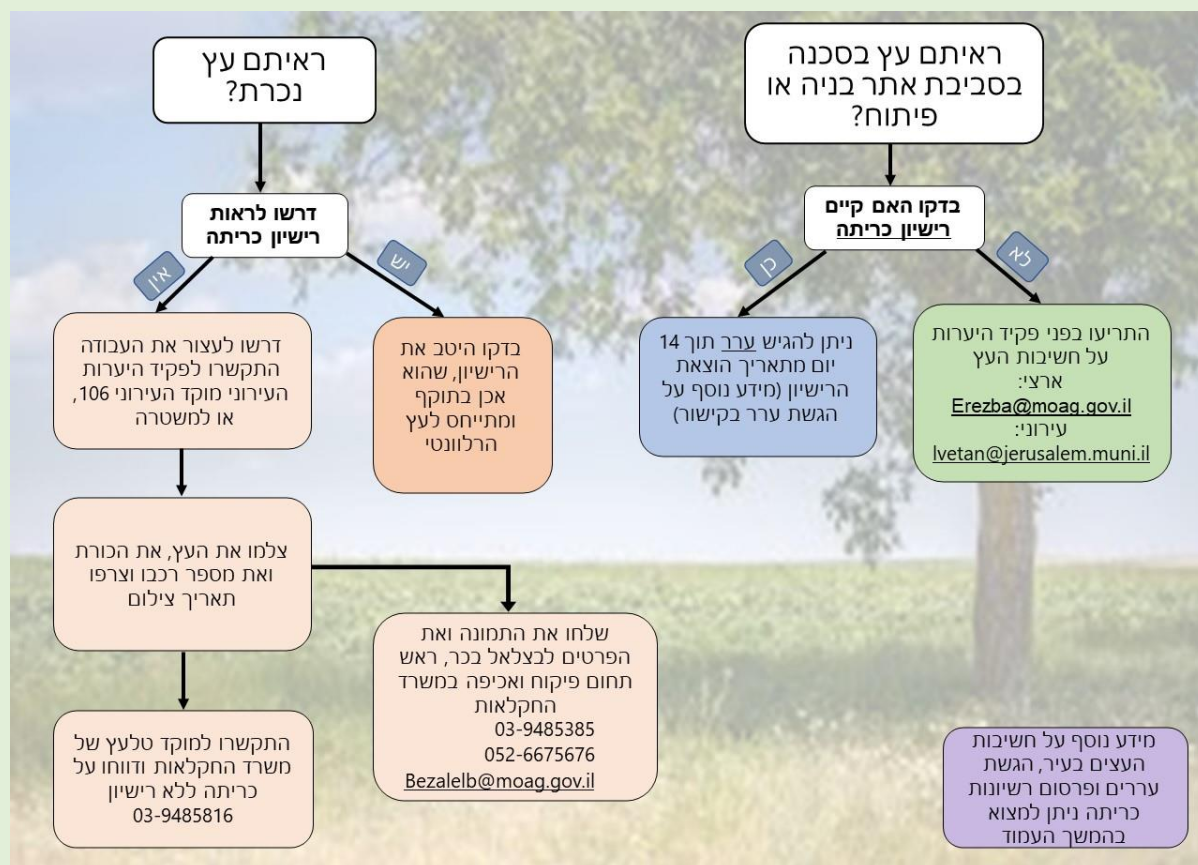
ראיתם עץ בסכנה בסביבת אתר בניה או פיתוח?

בדקו האם קיים רישיון כריתה

לא

כן

התריעו בפני פקיד היערות על חשיבות העץ
ארצי:
Erezba@moag.gov.il
עירוני:
lvetan@jerusalem.muni.il

ניתן להגיש ערר תוך 14 יום מתאריך הוצאת הרישיון (מידע נוסף על הגשת ערר בקישור)

ראיתם עץ נכרת?

דרשו לראות רישיון כריתה

יש

אין

בדקו היטב את הרישיון, שהוא אכן בתוקף ומתייחס לעץ הרלוונטי

דרשו לעצור את העבודה התקשרו לפקיד היערות העירוני מוקד העירוני 106, או למשטרה

צלמו את העץ, את הכורת ואת מספר רכבו וצרפו תאריך צילום

שלחו את התמונה ואת הפרטים לבצלאל בכר, ראש תחום פיקוח ואכיפה במשרד החקלאות
03-9485385
052-6675676
Bezalelb@moag.gov.il

התקשרו למוקד טלעץ של משרד החקלאות ודווחו על כריתה ללא רישיון
03-9485816

מידע נוסף על חשיבות העצים בעיר, הגשת עררים ופרסום רשיונות כריתה ניתן למצוא בהמשך העמוד